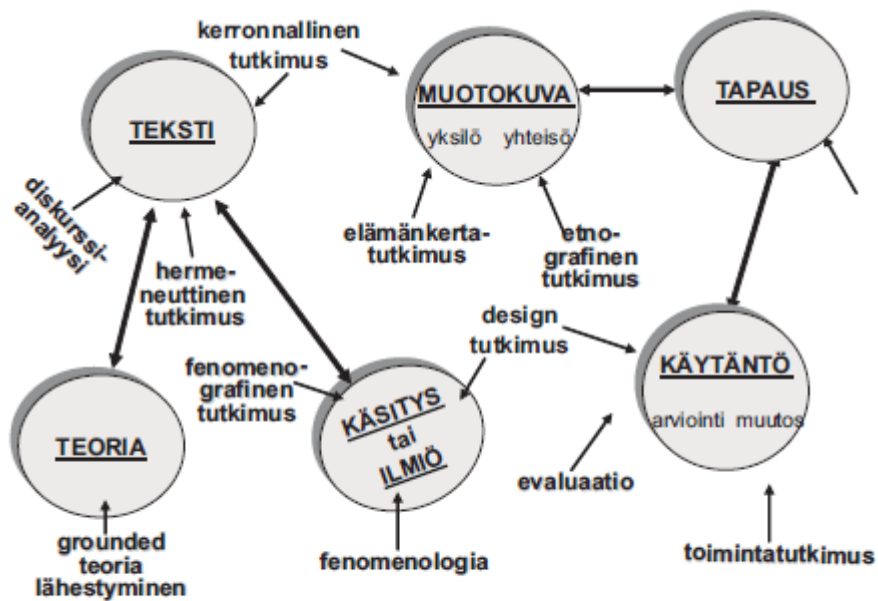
kerronnallinen tutkimus

TEKSTI

MUOTOKUVA
yksilö yhteisö

TAPAUS

diskurssianalyysi

hermeneuttinen tutkimus

elämänkertatutkimus

etnografinen tutkimus

design tutkimus

fenomenografinen tutkimus

KÄSITYS
tai
ILMIÖ

KÄYTÄNTÖ
arviointi muutos

TEORIA

evaluaatio

grounded teoria lähestyminen

fenomenologia

toimintatutkimus